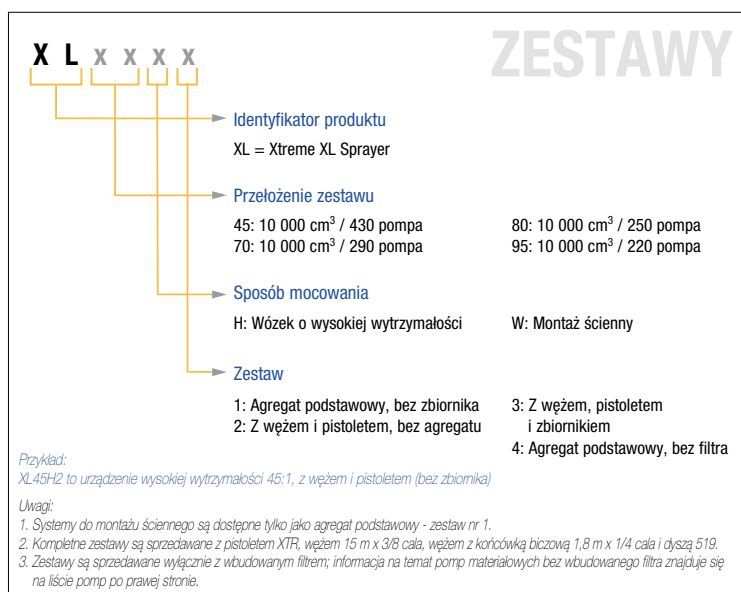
X L x x x x

ZESTAWY

Identyfikator produktu

XL = Xtreme XL Sprayer

Przełożenie zestawu

45: 10 000 $cm^3$ / 430 pompa
70: 10 000 $cm^3$ / 290 pompa

80: 10 000 $cm^3$ / 250 pompa
95: 10 000 $cm^3$ / 220 pompa

Sposób mocowania

H: Wózek o wysokiej wytrzymałości

W: Montaż ścienny

Zestaw

1: Agregat podstawowy, bez zbiornika
2: Z wężem i pistoletem, bez agregatu

3: Z wężem, pistoletem i zbiornikiem
4: Agregat podstawowy, bez filtra

Przykład:
XL45H2 to urządzenie wysokiej wytrzymałości 45:1, z wężem i pistoletem (bez zbiornika)

Uwagi:
1. Systemy do montażu ściennego są dostępne tylko jako agregat podstawowy - zestaw nr 1.
2. Kompletne zestawy są sprzedawane z pistoletem XTR, wężem 15 m x 3/8 cala, wężem z końcówką biczową 1,8 m x 1/4 cala i dyszą 519.
3. Zestawy są sprzedawane wyłącznie z wbudowanym filtrem; informacja na temat pomp materiałowych bez wbudowanego filtra znajduje się na liście pomp po prawej stronie.